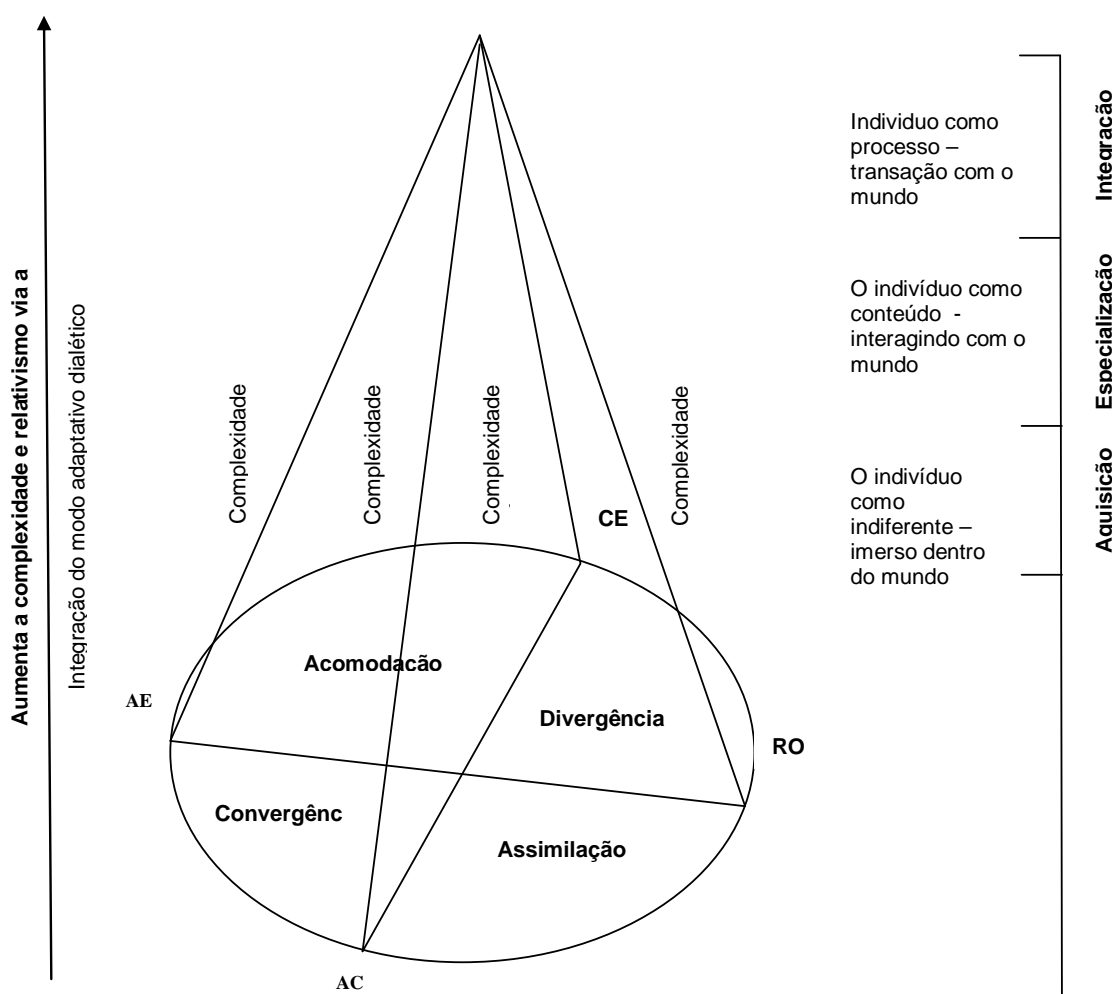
Aumenta a complexidade e relativismo via a

Integração do modo adaptativo dialético

Complexidade

Complexidade

Complexidade

Complexidade

CE

AE

Acomodação

Divergência

RO

Convergênc

Assimilação

AC

Individuo como processo – transação com o mundo

Integração

O indivíduo como conteúdo - interagindo com o mundo

Especialização

O indivíduo como indiferente – imerso dentro do mundo

Aquisição